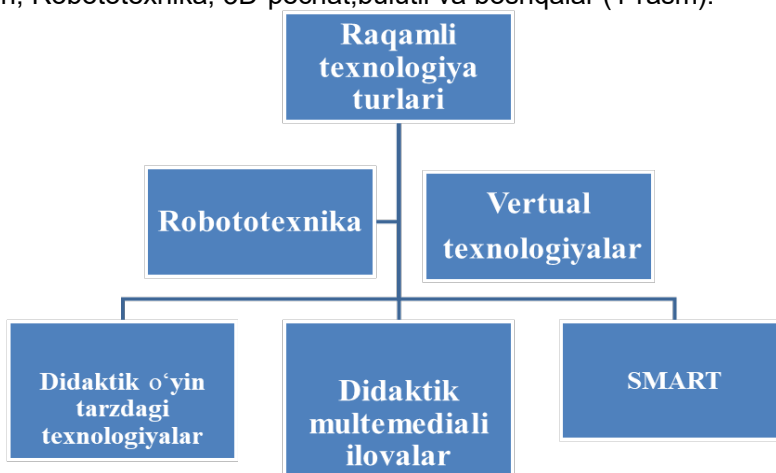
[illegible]n, Robototexnika, 3D-pechat,bulutli va boshqalar (1-rasm).

Raqamli texnologiya turlari

Robototexnika

Vertual texnologiyalar

Didaktik o'yin tarzdagi texnologiyalar

Didaktik multemediali ilovalar

SMART